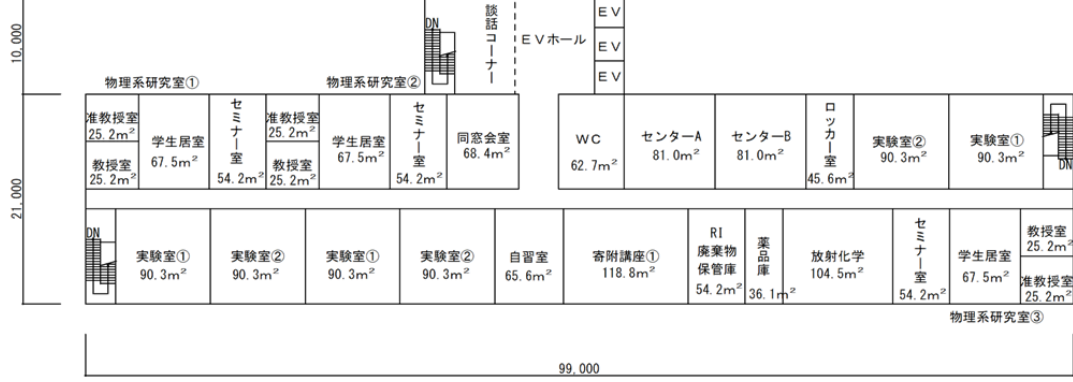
10,000

DN

談話コーナー

ＥＶホール

ＥＶ
ＥＶ
ＥＶ

物理系研究室①
物理系研究室②

准教授室 25.2m²
教授室 25.2m²
学生居室 67.5m²
セミナー室 54.2m²
准教授室 25.2m²
教授室 25.2m²
学生居室 67.5m²
セミナー室 54.2m²
同窓会室 68.4m²
WC 62.7m²
センターA 81.0m²
センターB 81.0m²
ロッカー室 45.6m²
実験室② 90.3m²
実験室① 90.3m²
DN

21,000

DN
実験室① 90.3m²
実験室② 90.3m²
実験室① 90.3m²
実験室② 90.3m²
自習室 65.6m²
寄附講座① 118.8m²
RI 廃棄物保管庫 54.2m²
薬品庫 36.1m²
放射化学 104.5m²
セミナー室 54.2m²
学生居室 67.5m²
教授室 25.2m²
准教授室 25.2m²

物理系研究室③

99,000